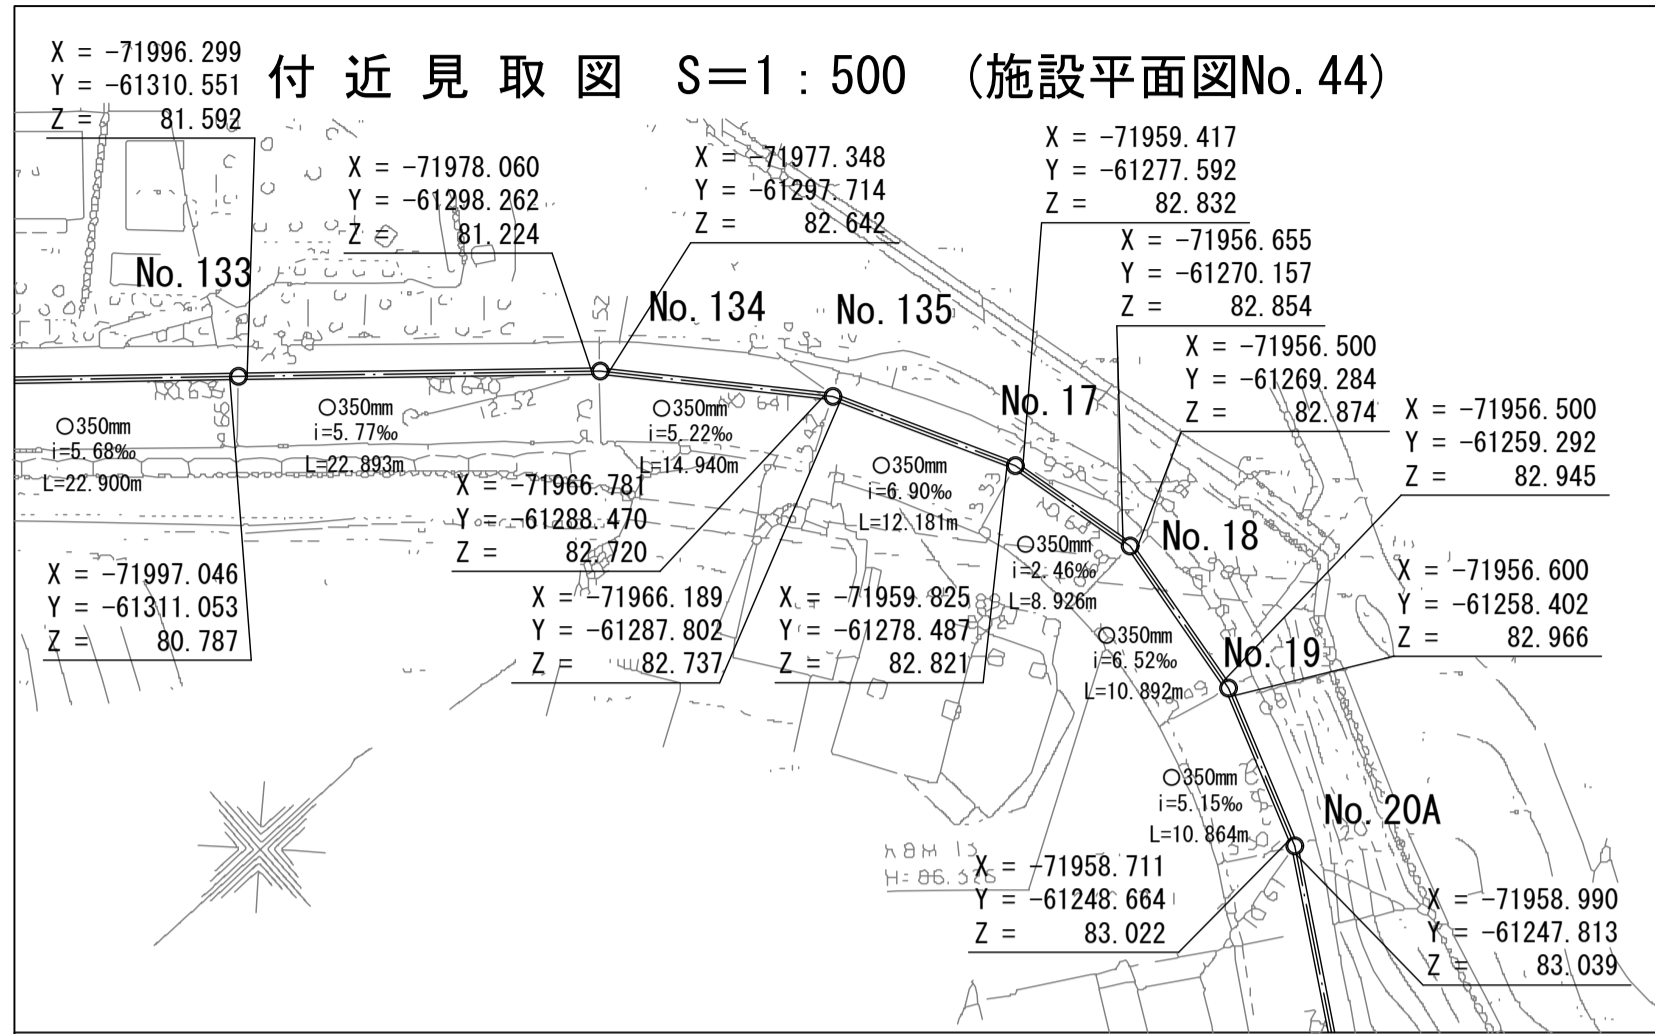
X = -71996.299
Y = -61310.551
Z = 81.592

付 近 見 取 図 S=1：500 (施設平面図No. 44)

X = -71978.060
Y = -61298.262
Z = 81.224

X = -71977.348
Y = -61297.714
Z = 82.642

X = -71959.417
Y = -61277.592
Z = 82.832

X = -71956.655
Y = -61270.157
Z = 82.854

X = -71956.500
Y = -61269.284
Z = 82.874

X = -71956.500
Y = -61259.292
Z = 82.945

No. 133

No. 134

No. 135

No. 17

No. 18

No. 19

No. 20A

○350mm
i=5.68‰
L=22.900m

○350mm
i=5.77‰
L=22.893m

○350mm
i=5.22‰
L=14.940m

○350mm
i=6.90‰
L=12.181m

○350mm
i=2.46‰
L=8.926m

○350mm
i=6.52‰
L=10.892m

○350mm
i=5.15‰
L=10.864m

X = -71966.781
Y = -61288.470
Z = 82.720

X = -71997.046
Y = -61311.053
Z = 80.787

X = -71966.189
Y = -61287.802
Z = 82.737

X = -71959.825
Y = -61278.487
Z = 82.821

X = -71956.600
Y = -61258.402
Z = 82.966

X = -71958.711
Y = -61248.664
Z = 83.022

X = -71958.990
Y = -61247.813
Z = 83.039

H=86.375